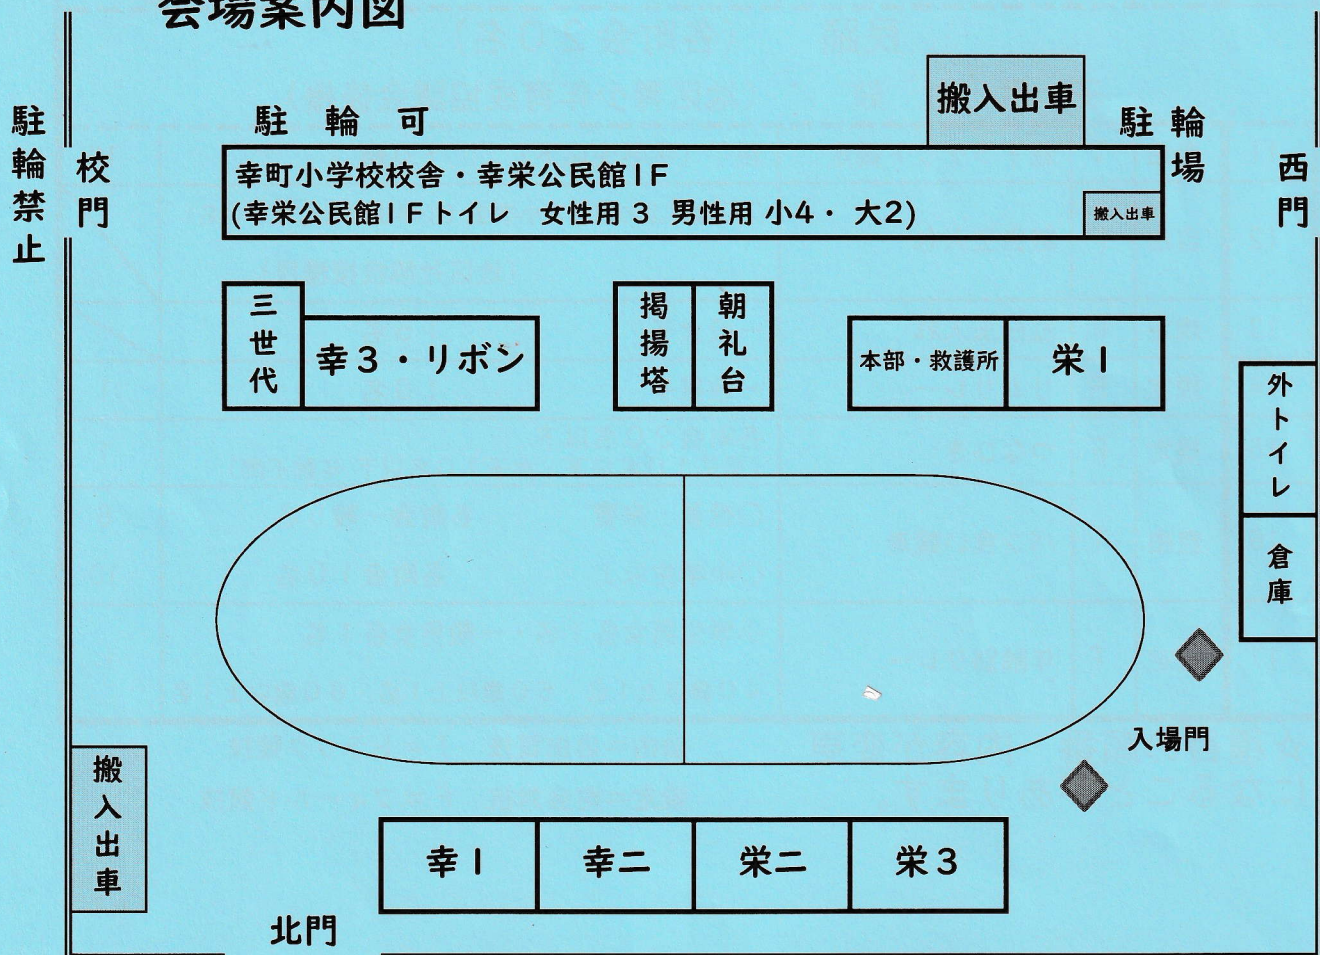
会場案内図

駐輪禁止

校門

駐 輪 可

搬入出車

駐輪場

西門

幸町小学校校舎・幸栄公民館1F
(幸栄公民館1Fトイレ 女性用 3 男性用 小4・ 大2)

搬入出車

三世代

幸3・リボン

掲揚塔

朝礼台

本部・救護所

栄1

外トイレ

倉庫

入場門

搬入出車

幸1

幸二

栄二

栄3

北門